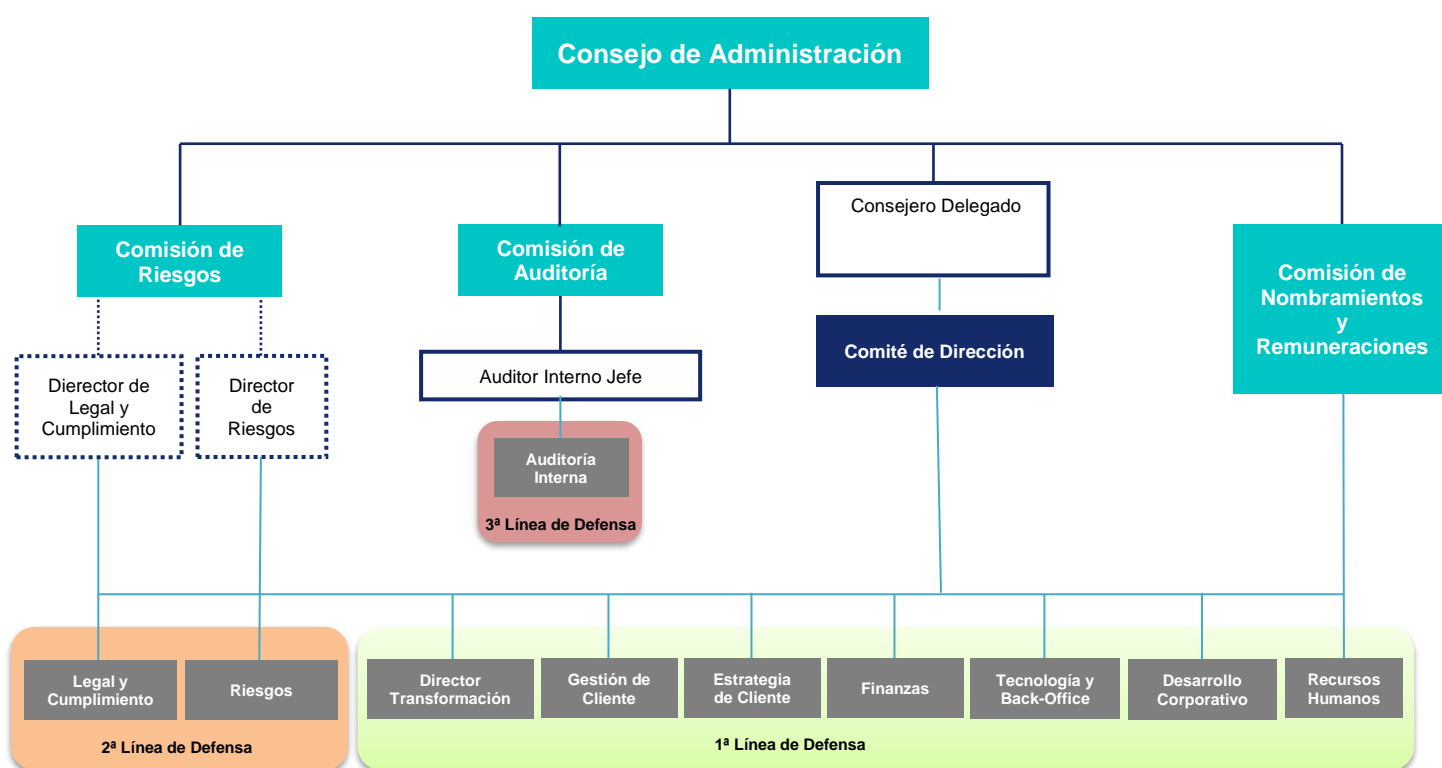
Consejo de Administración

Comisión de Riesgos

Comisión de Auditoría

Consejero Delegado

Comisión de Nombramientos y Remuneraciones

Dierector de Legal y Cumplimiento

Director de Riesgos

Auditor Interno Jefe

Comité de Dirección

Auditoría Interna

3ª Línea de Defensa

Legal y Cumplimiento

Riesgos

2ª Línea de Defensa

Director Transformación

Gestión de Cliente

Estrategia de Cliente

Finanzas

Tecnología y Back-Office

Desarrollo Corporativo

Recursos Humanos

1ª Línea de Defensa